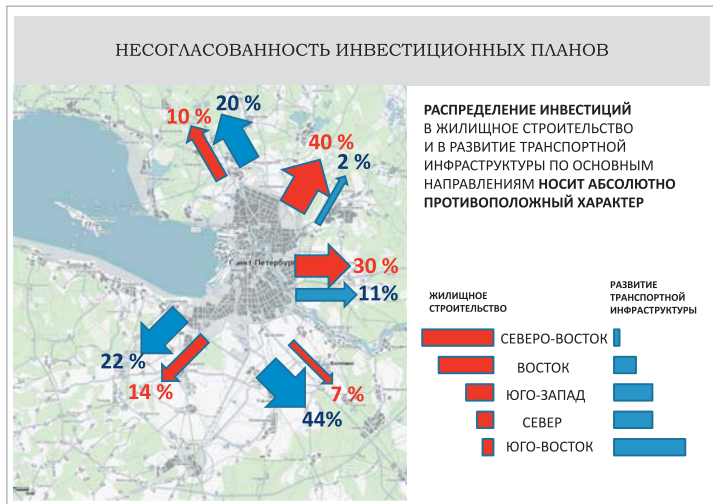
НЕСОГЛАСОВАННОСТЬ ИНВЕСТИЦИОННЫХ ПЛАНОВ

10 %
20 %
40 %
2 %
Санкт-Петербург
30 %
11%
22 %
14 %
7 %
44%

РАСПРЕДЕЛЕНИЕ ИНВЕСТИЦИЙ В ЖИЛИЩНОЕ СТРОИТЕЛЬСТВО И В РАЗВИТИЕ ТРАНСПОРТНОЙ ИНФРАСТРУКТУРЫ ПО ОСНОВНЫМ НАПРАВЛЕНИЯМ НОСИТ АБСОЛЮТНО ПРОТИВОПОЛОЖНЫЙ ХАРАКТЕР

ЖИЛИЩНОЕ СТРОИТЕЛЬСТВО

РАЗВИТИЕ ТРАНСПОРТНОЙ ИНФРАСТРУКТУРЫ

СЕВЕРО-ВОСТОК
ВОСТОК
ЮГО-ЗАПАД
СЕВЕР
ЮГО-ВОСТОК